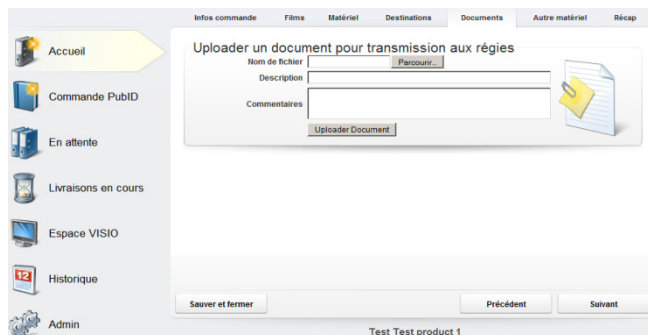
Infos commande | Films | Matériel | Destinations | Documents | Autre matériel | Récap

Accueil

Commande PubID

En attente

Livraisons en cours

Espace VISIO

12

Historique

Admin

Uploader un document pour transmission aux régies

Nom de fichier

Parcourir...

Description

Commentaires

Uploader Document

Sauver et fermer

Précédent

Suivant

Test Test product 1